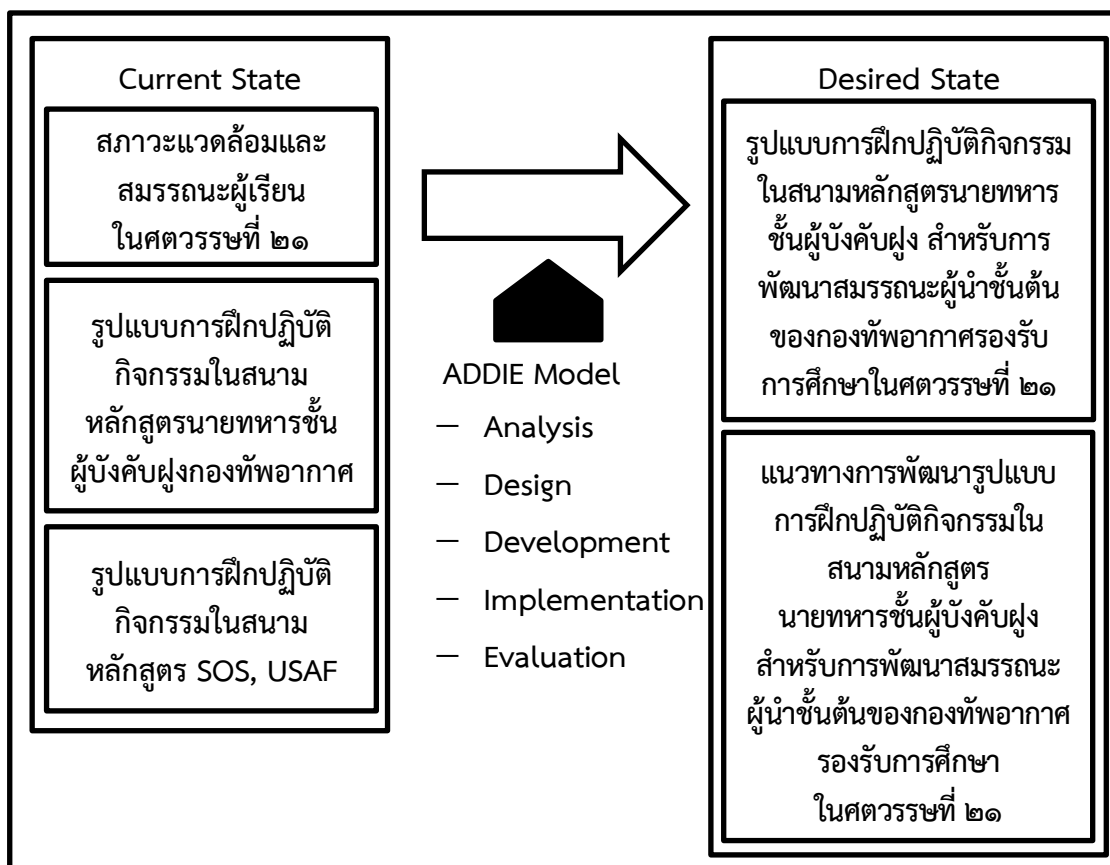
Current State

สภาวะแวดล้อมและสมรรถนะผู้เรียนในศตวรรษที่ ๒๑

รูปแบบการฝึกปฏิบัติกิจกรรมในสนามหลักสูตรนายทหารชั้นผู้บังคับฝูงกองทัพอากาศ

รูปแบบการฝึกปฏิบัติกิจกรรมในสนามหลักสูตร SOS, USAF

ADDIE Model

— Analysis

— Design

— Development

— Implementation

— Evaluation

Desired State

รูปแบบการฝึกปฏิบัติกิจกรรมในสนามหลักสูตรนายทหารชั้นผู้บังคับฝูง สำหรับการพัฒนาสมรรถนะผู้นำชั้นต้นของกองทัพอากาศรองรับการศึกษาในศตวรรษที่ ๒๑

แนวทางการพัฒนารูปแบบการฝึกปฏิบัติกิจกรรมในสนามหลักสูตรนายทหารชั้นผู้บังคับฝูงสำหรับการพัฒนาสมรรถนะผู้นำชั้นต้นของกองทัพอากาศรองรับการศึกษาในศตวรรษที่ ๒๑